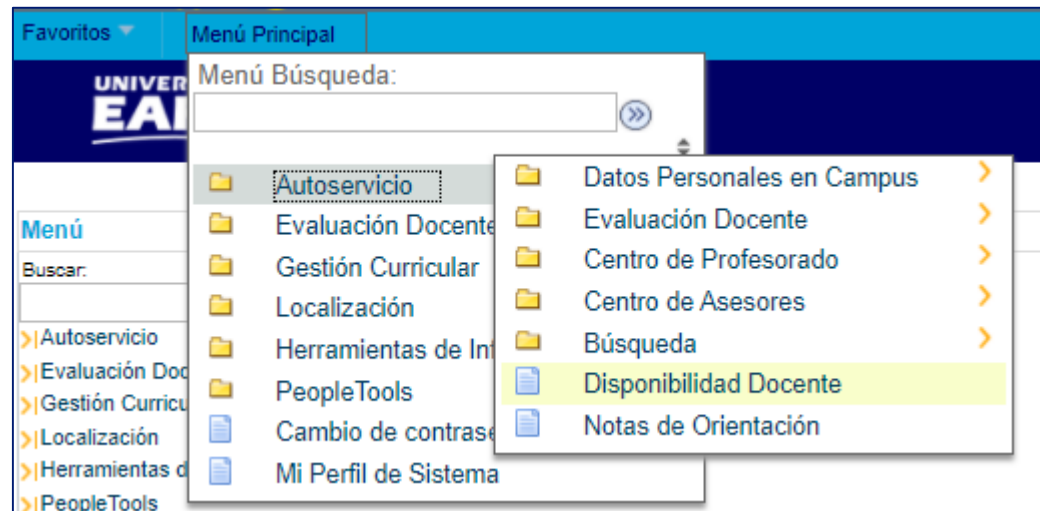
Favoritos
Menú Principal

UNIVER
EA

Menú Búsqueda:

Autoservicio
Evaluación Docente
Gestión Curricular
Localización
Herramientas de In
PeopleTools
Cambio de contrase
Mi Perfil de Sistema

Datos Personales en Campus
Evaluación Docente
Centro de Profesorado
Centro de Asesores
Búsqueda
Disponibilidad Docente
Notas de Orientación

Menú
Buscar:
Autoservicio
Evaluación Doc
Gestión Curricu
Localización
Herramientas d
PeopleTools